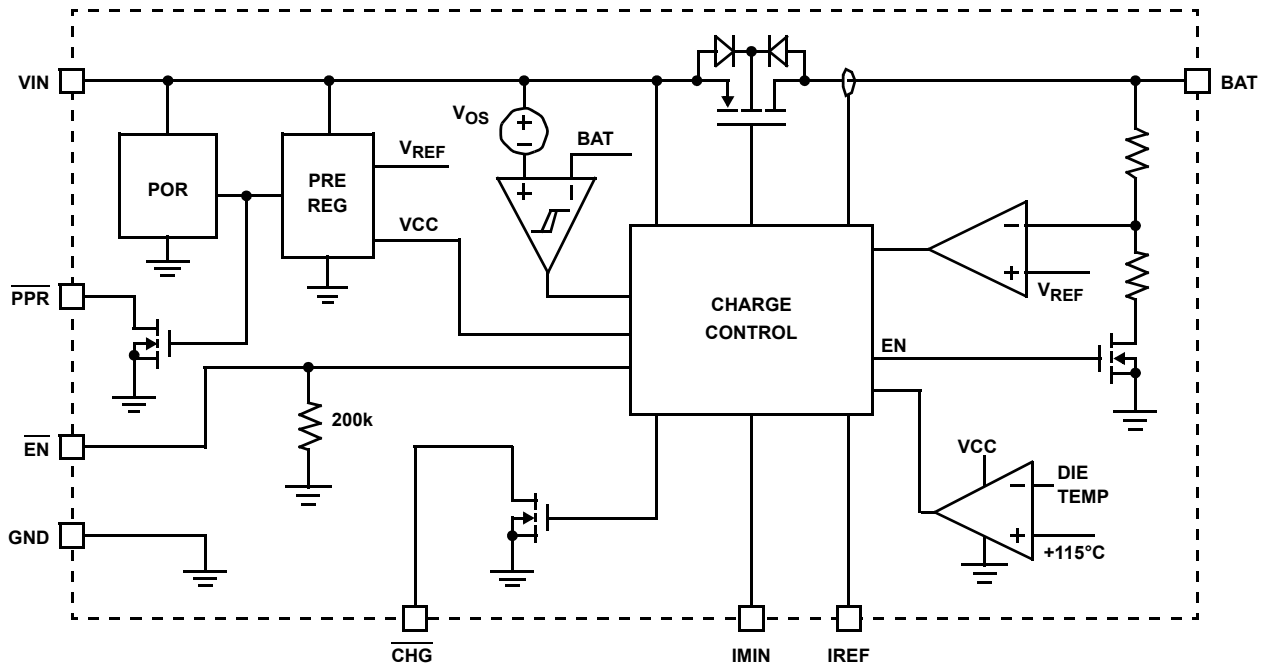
VIN

BAT

$V_{OS}$

+

−

BAT

POR

PRE REG

$V_{REF}$

VCC

+

CHARGE CONTROL

−

+

$V_{REF}$

$\overline{PPR}$

EN

200k

$\overline{EN}$

VCC

DIE TEMP

−

+

+115°C

GND

$\overline{CHG}$

IMIN

IREF